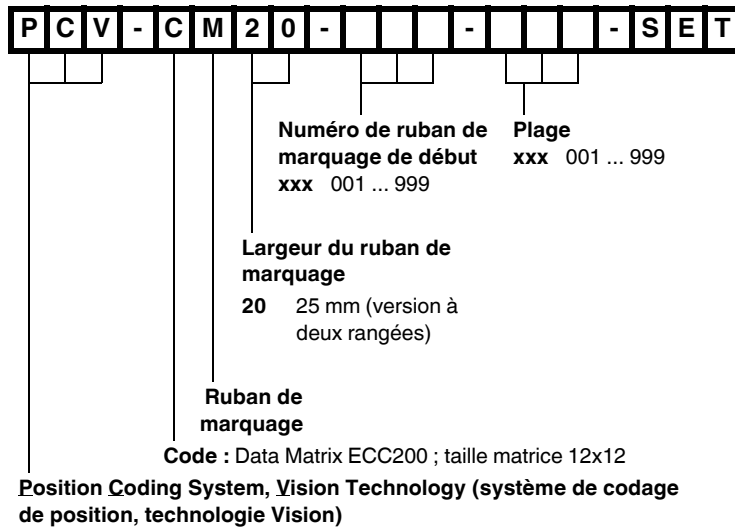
P C V - C M 2 0 - - - S E T

Numéro de ruban de marquage de début
xxx 001 ... 999

Plage
xxx 001 ... 999

Largeur du ruban de marquage
20 25 mm (version à deux rangées)

Ruban de marquage

Code : Data Matrix ECC200 ; taille matrice 12x12

Position Coding System, Vision Technology (système de codage de position, technologie Vision)